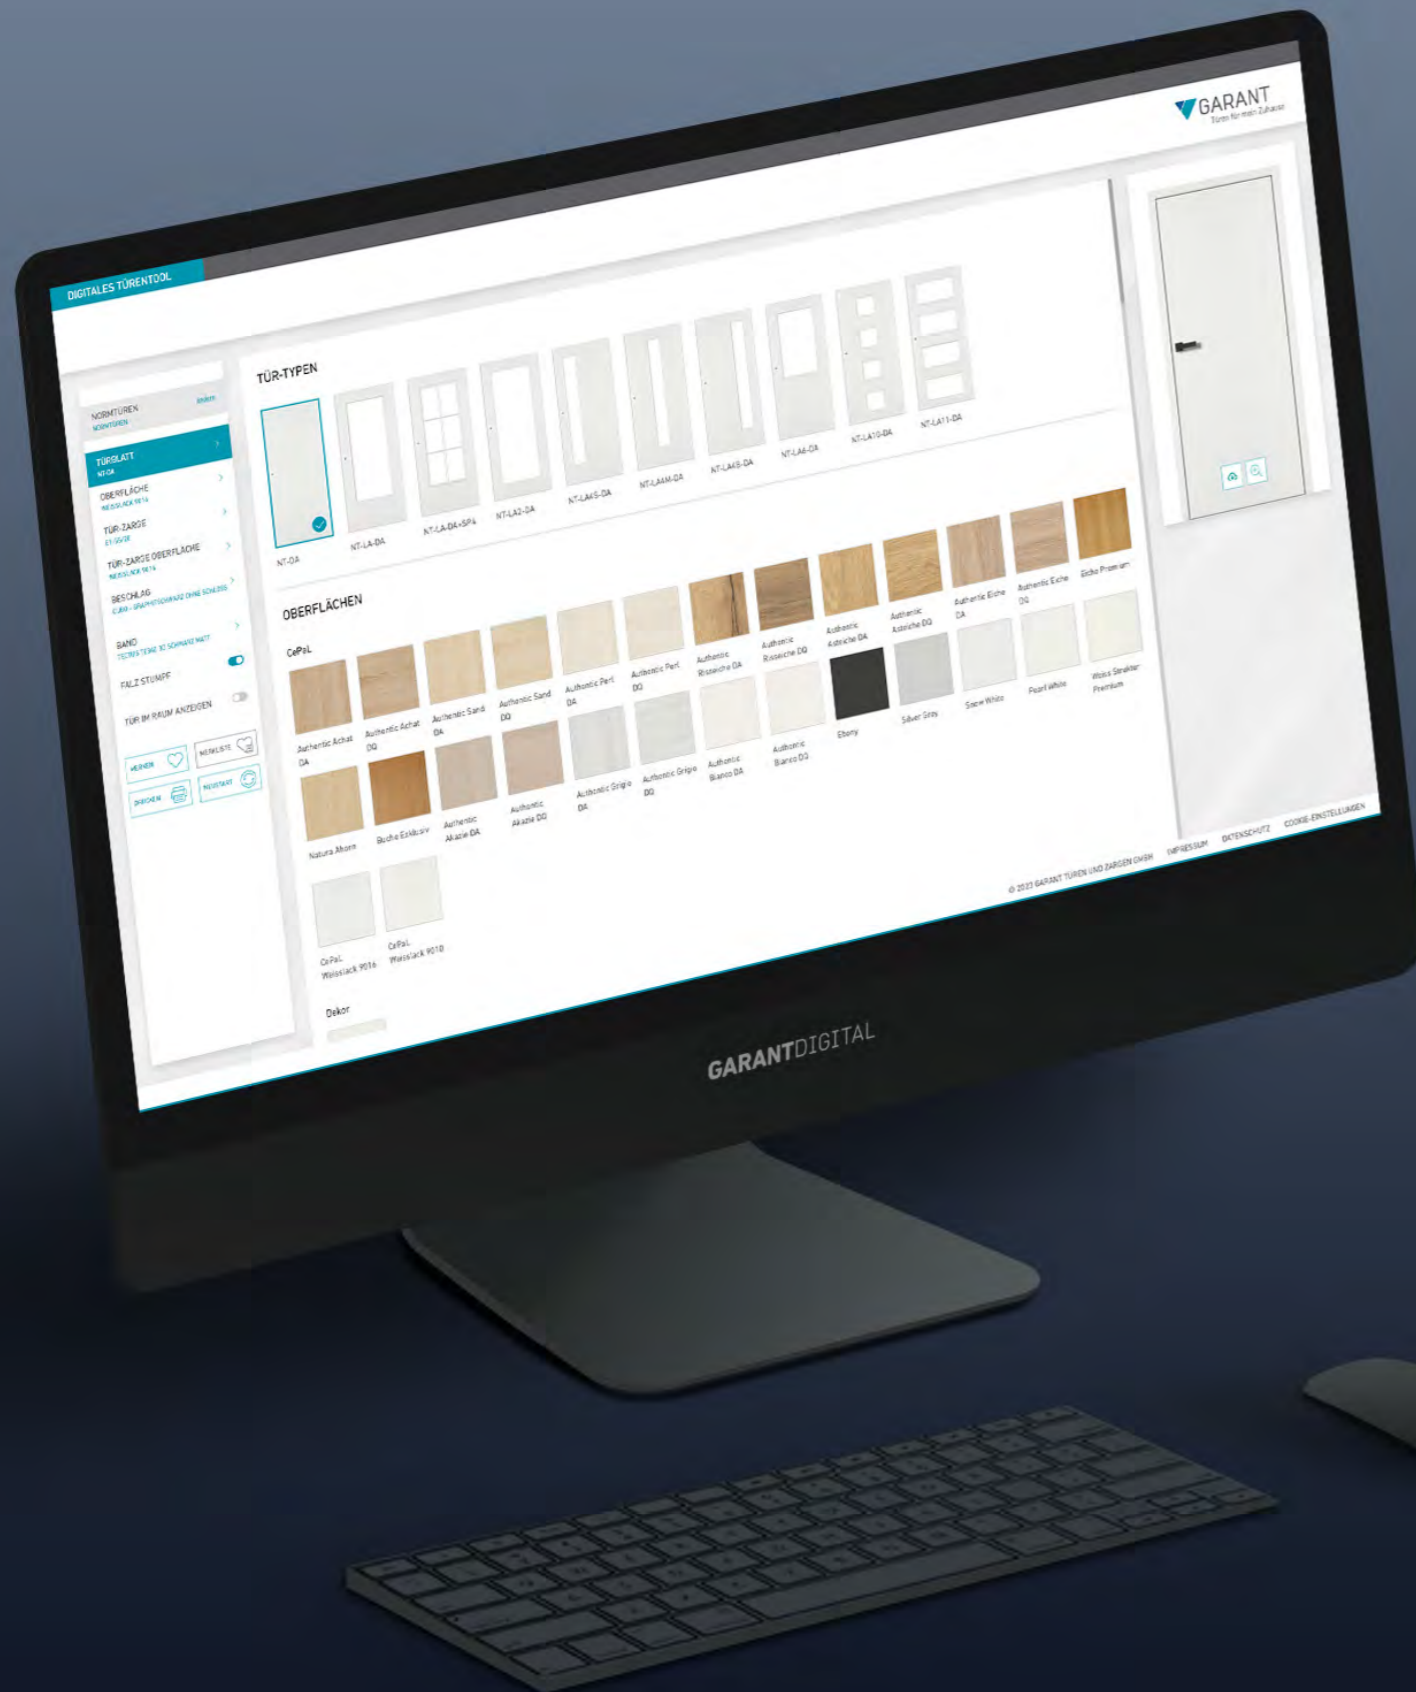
GARANT
Türen für mein Zuhause

DIGITALES TÜRENTOOL

NORMTÜREN
NORMTÜREN
ändern

TÜRBLATT
NT-DA

OBERFLÄCHE
WEISSLACK 9016

TÜR-ZARGE
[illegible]

TÜR-ZARGE OBERFLÄCHE
WEISSLACK 9016

BESCHLAG
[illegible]

BAND
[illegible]

FALZ STUMPF

TÜR IM RAUM ANZEIGEN

MERKEN
MERKLISTE
DRUCKEN
NEUSTART

TÜR-TYPEN

NT-DA
NT-LA-DA
NT-LA-D4+SP4
NT-LA2-DA
NT-LA4S-DA
NT-LA4M-DA
NT-LA4S-DA
NT-LA6-DA
NT-LA10-DA
NT-LA11-DA

OBERFLÄCHEN

CePaL

Authentic Achat DA
Authentic Achat DQ
Authentic Sand DA
Authentic Sand DQ
Authentic Perl DA
Authentic Perl DQ
Authentic Risseiche DA
Authentic Risseiche DQ
Authentic Asteiche DA
Authentic Asteiche DQ
Authentic Eiche DA
Authentic Eiche DQ
Eiche Premium
Natura Ahorn
Buche Exklusiv
Authentic Akazie DA
Authentic Akazie DQ
Authentic Grigio DA
Authentic Grigio DQ
Authentic Bianco DA
Authentic Bianco DQ
Ebony
Silver Grey
Snow White
Pearl White
Weiss Struktur Premium
CePaL Weisslack 9016
CePaL Weisslack 9010

Dekor

© 2023 GARANT TÜREN UND ZARGEN GMBH
IMPRESSUM
DATENSCHUTZ
COOKIE-EINSTELLUNGEN

GARANTDIGITAL